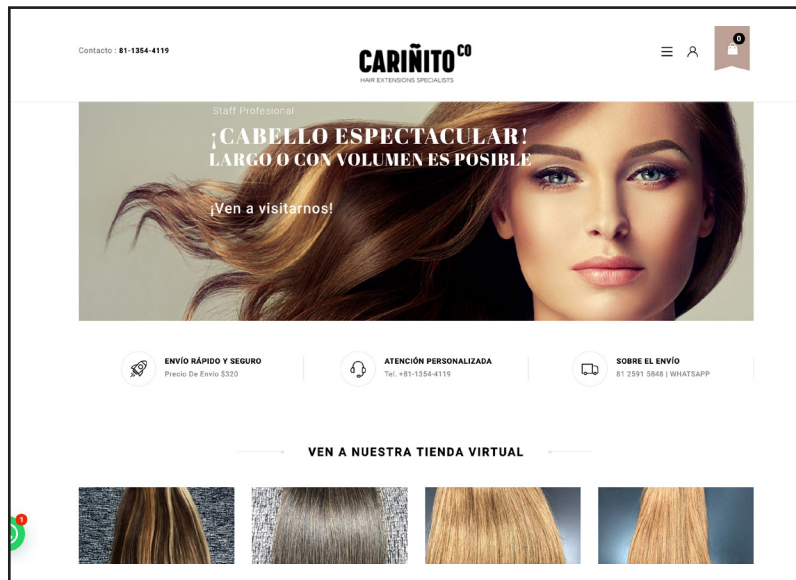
Contacto : 81-1354-4119

CARIÑITO CO
HAIR EXTENSIONS SPECIALISTS

0

Staff Profesional

¡CABELLO ESPECTACULAR!
LARGO O CON VOLUMEN ES POSIBLE

¡Ven a visitarnos!

ENVÍO RÁPIDO Y SEGURO
Precio De Envío $320

ATENCIÓN PERSONALIZADA
Tel. +81-1354-4119

SOBRE EL ENVÍO
81 2591 5848 | WHATSAPP

VEN A NUESTRA TIENDA VIRTUAL

1